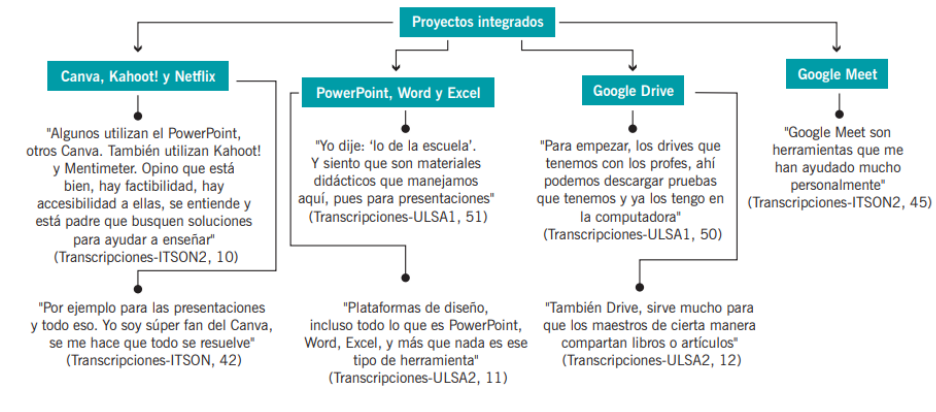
Proyectos integrados

Canva, Kahoot! y Netflix

"Algunos utilizan el PowerPoint, otros Canva. También utilizan Kahoot! y Mentimeter. Opino que está bien, hay factibilidad, hay accesibilidad a ellas, se entiende y está padre que busquen soluciones para ayudar a enseñar" (Transcripciones-ITSON2, 10)

"Por ejemplo para las presentaciones y todo eso. Yo soy súper fan del Canva, se me hace que todo se resuelve" (Transcripciones-ITSON, 42)

PowerPoint, Word y Excel

"Yo dije: 'lo de la escuela'. Y siento que son materiales didácticos que manejamos aquí, pues para presentaciones" (Transcripciones-ULSA1, 51)

"Plataformas de diseño, incluso todo lo que es PowerPoint, Word, Excel, y más que nada es ese tipo de herramienta" (Transcripciones-ULSA2, 11)

Google Drive

"Para empezar, los drives que tenemos con los profes, ahí podemos descargar pruebas que tenemos y ya los tengo en la computadora" (Transcripciones-ULSA1, 50)

"También Drive, sirve mucho para que los maestros de cierta manera compartan libros o artículos" (Transcripciones-ULSA2, 12)

Google Meet

"Google Meet son herramientas que me han ayudado mucho personalmente" (Transcripciones-ITSON2, 45)